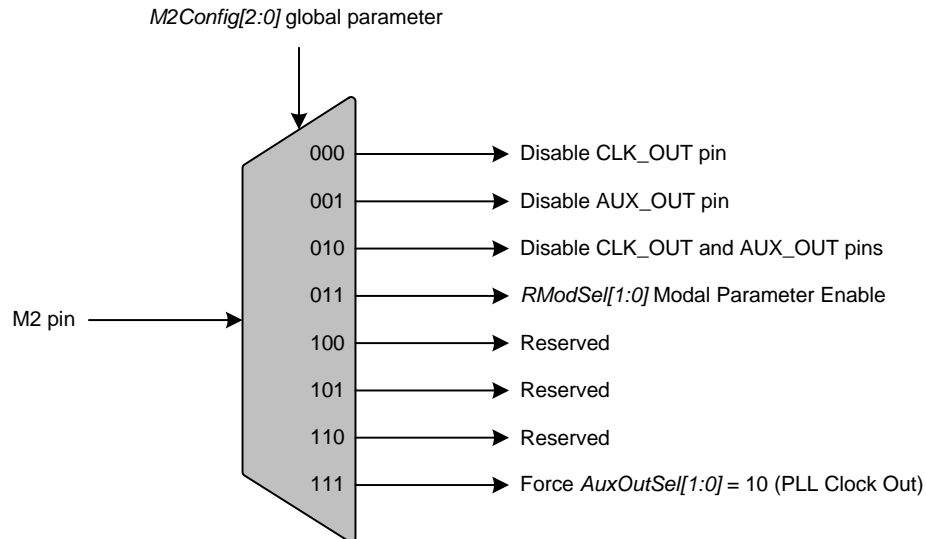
M2Config[2:0] global parameter

M2 pin

000 Disable CLK_OUT pin

001 Disable AUX_OUT pin

010 Disable CLK_OUT and AUX_OUT pins

011 RModSel[1:0] Modal Parameter Enable

100 Reserved

101 Reserved

110 Reserved

111 Force AuxOutSel[1:0] = 10 (PLL Clock Out)